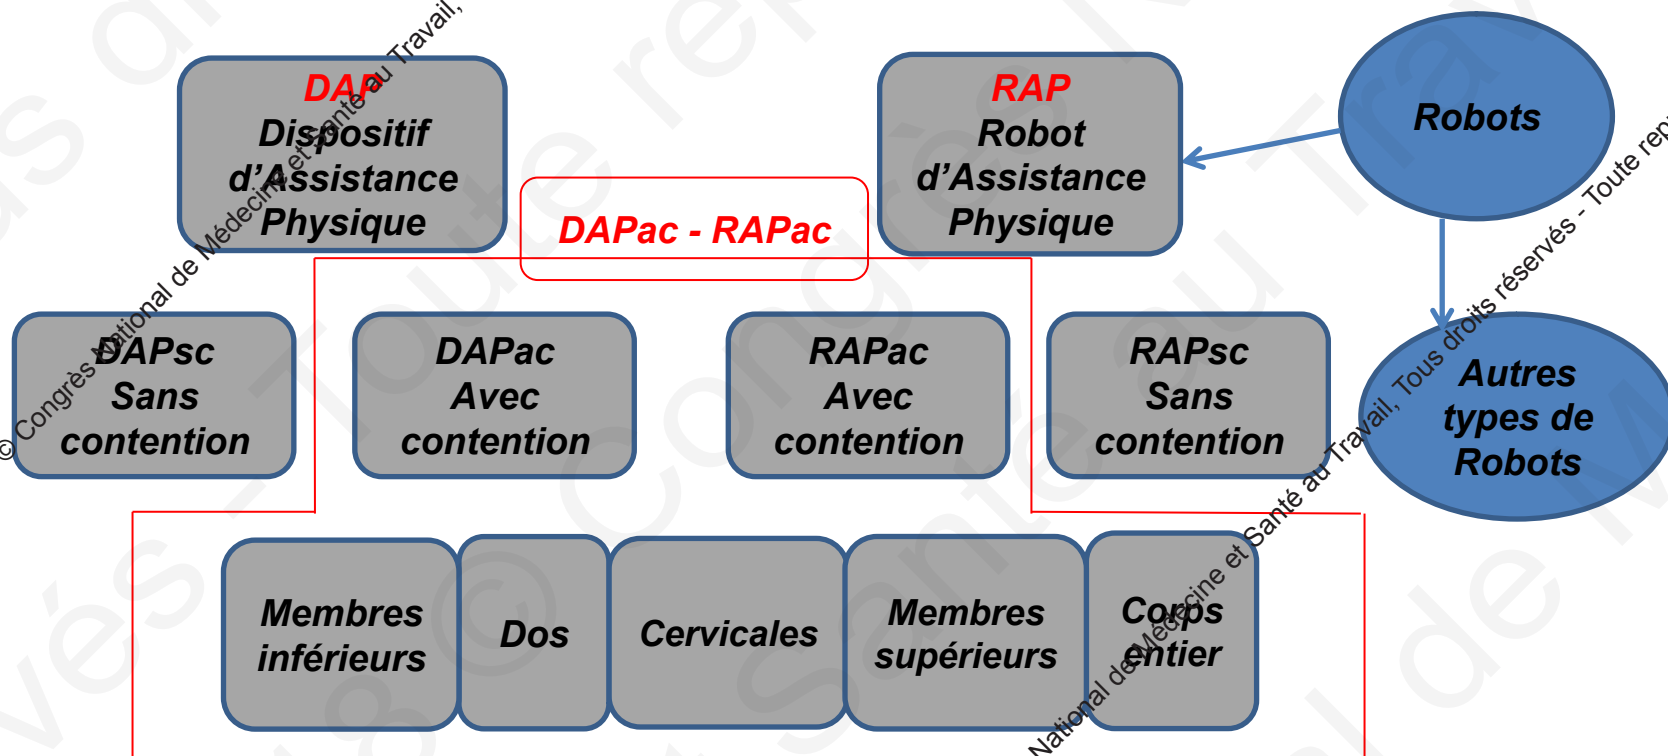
DAP
Dispositif
d'Assistance
Physique

DAPac - RAPac

RAP
Robot
d'Assistance
Physique

Robots

DAPsc
Sans
contention

DAPac
Avec
contention

RAPac
Avec
contention

RAPsc
Sans
contention

Autres
types de
Robots

Membres
inférieurs

Dos

Cervicales

Membres
supérieurs

Corps
entier

© Congrès National de Médecine et Santé au Travail,

National de Médecine et Santé au Travail, Tous droits réservés - Toute rep